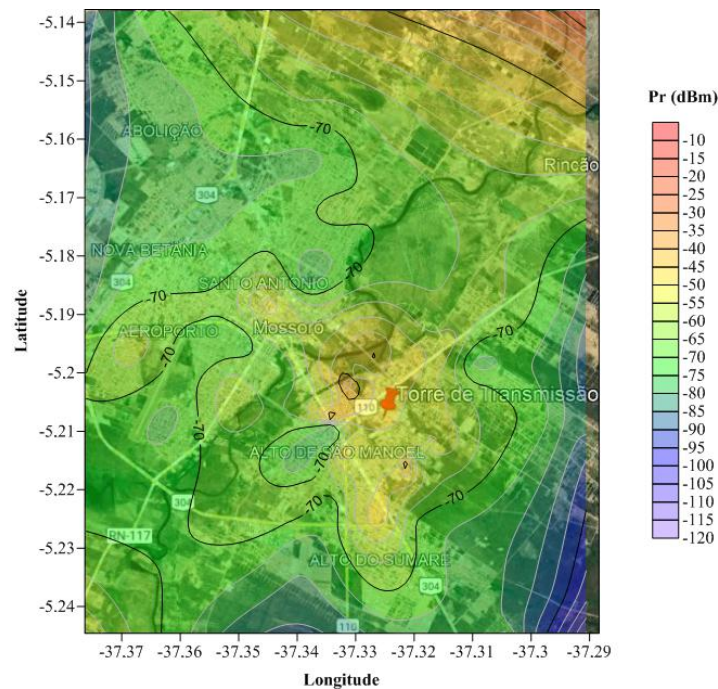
-5.14
-5.15
-5.16
-5.17
-5.18
-5.19
-5.2
-5.21
-5.22
-5.23
-5.24

Latitude

ABOLIÇÃO
NOVA BETÂNIA
SANTO ANTÔNIO
AEROPORTO
Mossoró
Rincão
Torre de Transmissão
ALTO DE SÃO MANOEL
ALTO DO SUMARÉ
304
304
304
304
110
110
RN-117

-70
-70
-70
-70
-70
-70
-70
-70

-37.37 -37.36 -37.35 -37.34 -37.33 -37.32 -37.31 -37.3 -37.29

Longitude

Pr (dBm)
-10
-15
-20
-25
-30
-35
-40
-45
-50
-55
-60
-65
-70
-75
-80
-85
-90
-95
-100
-105
-110
-115
-120